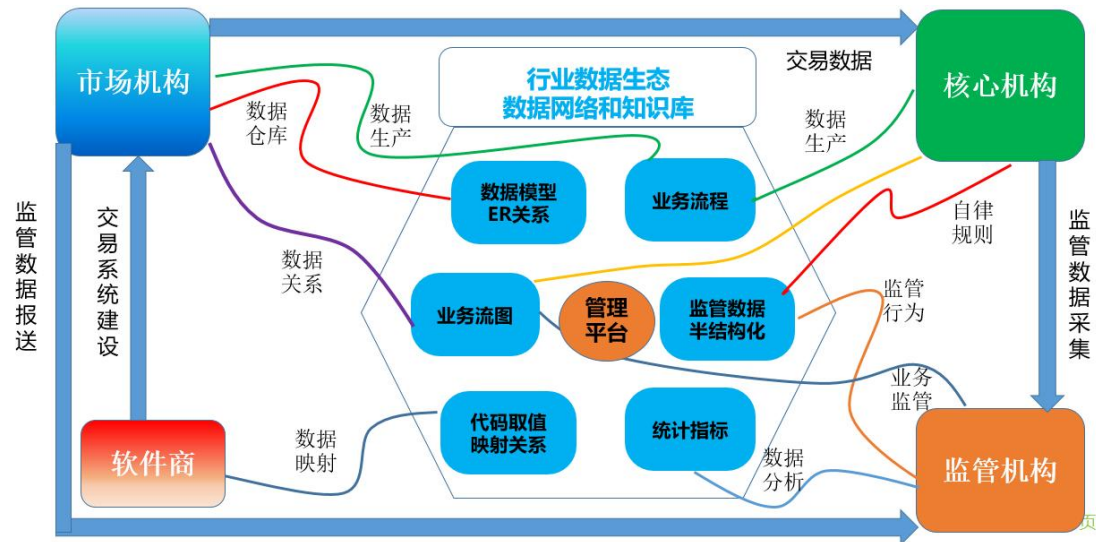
市场机构

交易数据

核心机构

行业数据生态
数据网络和知识库

数据仓库

数据生产

数据生产

数据模型
ER关系

业务流程

自律规则

监管数据报送

交易系统建设

数据关系

业务流图

管理平台

监管数据
半结构化

监管行为

监管数据采集

业务监管

代码取值
映射关系

统计指标

软件商

数据映射

数据分析

监管机构

页